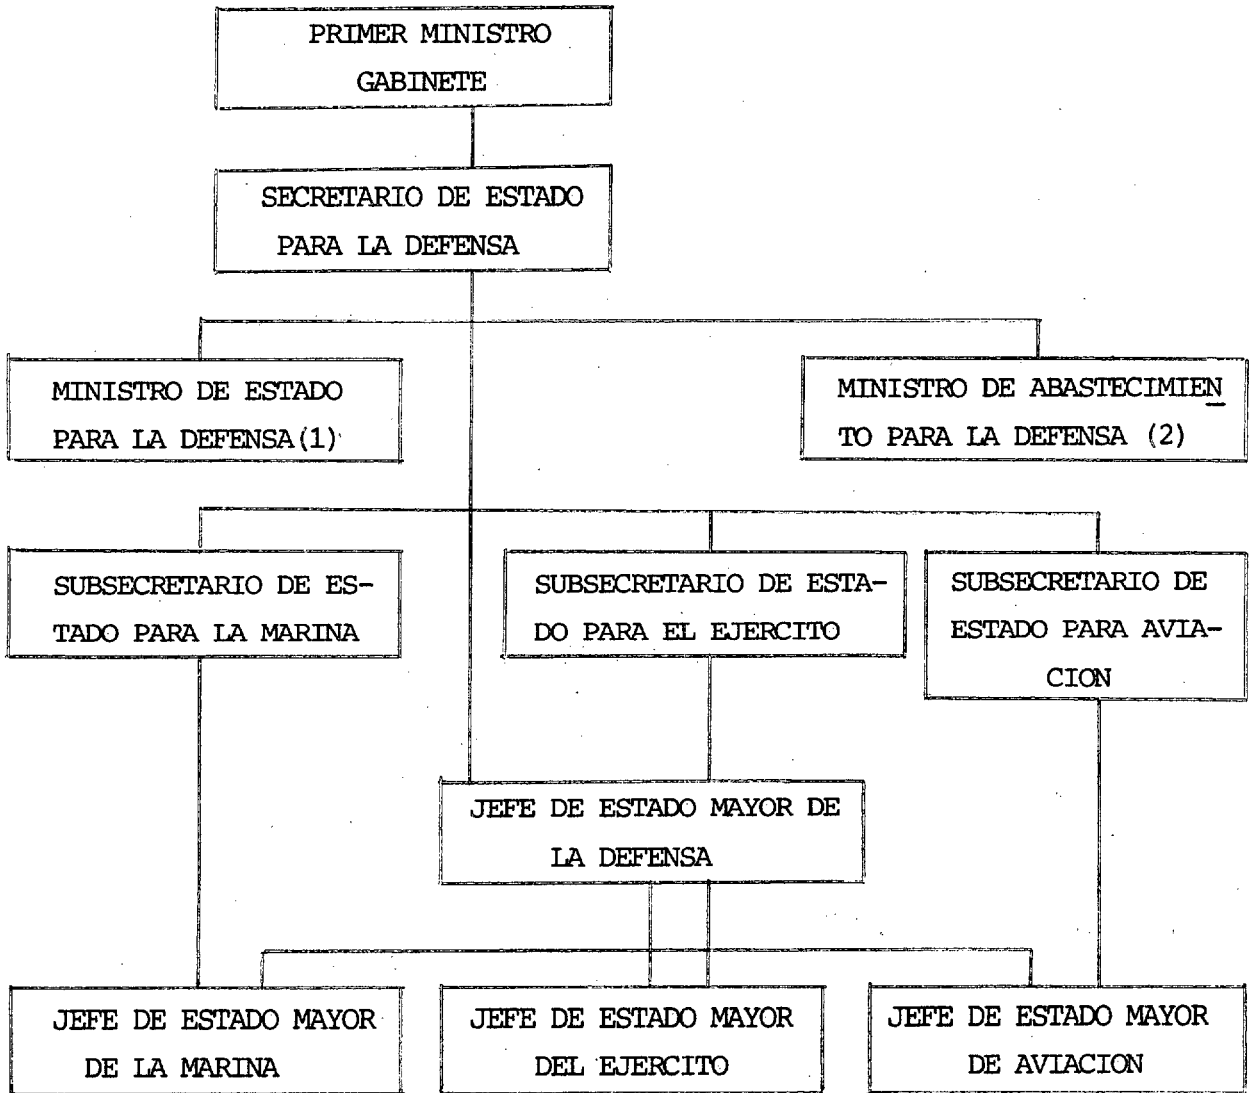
PRIMER MINISTRO
GABINETE

SECRETARIO DE ESTADO PARA LA DEFENSA

MINISTRO DE ESTADO PARA LA DEFENSA (1)

MINISTRO DE ABASTECIMIENTO PARA LA DEFENSA (2)

SUBSECRETARIO DE ESTADO PARA LA MARINA

SUBSECRETARIO DE ESTADO PARA EL EJERCITO

SUBSECRETARIO DE ESTADO PARA AVIACION

JEFE DE ESTADO MAYOR DE LA DEFENSA

JEFE DE ESTADO MAYOR DE LA MARINA

JEFE DE ESTADO MAYOR DEL EJERCITO

JEFE DE ESTADO MAYOR DE AVIACION